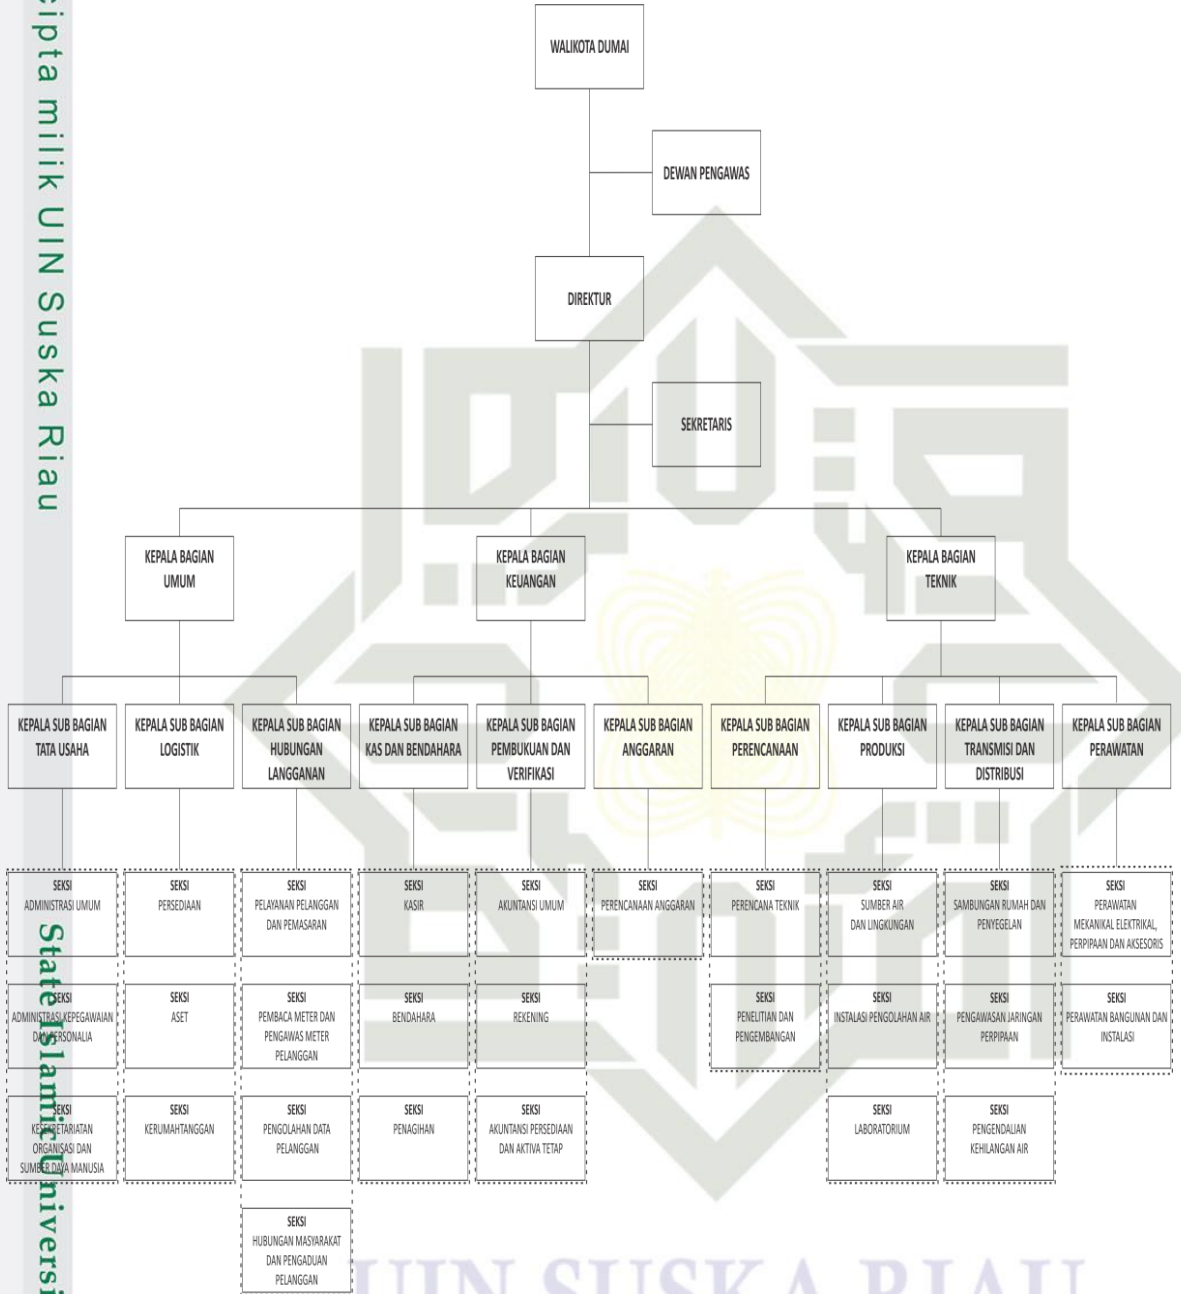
cipta milik UIN Suska Riau

WALIKOTA DUMAI

DEWAN PENGAWAS

DIREKTUR

SEKRETARIS

KEPALA BAGIAN UMUM

KEPALA BAGIAN KEUANGAN

KEPALA BAGIAN TEKNIK

KEPALA SUB BAGIAN TATA USAHA

KEPALA SUB BAGIAN LOGISTIK

KEPALA SUB BAGIAN HUBUNGAN LANGGANAN

KEPALA SUB BAGIAN KAS DAN BENDAHARA

KEPALA SUB BAGIAN PEMBUKUAN DAN VERIFIKASI

KEPALA SUB BAGIAN ANGGARAN

KEPALA SUB BAGIAN PERENCANAAN

KEPALA SUB BAGIAN PRODUKSI

KEPALA SUB BAGIAN TRANSMISI DAN DISTRIBUSI

KEPALA SUB BAGIAN PERAWATAN

SEKSI ADMINISTRASI UMUM

SEKSI ADMINISTRASI KEPEGAWAIAN DAN PERSONALIA

SEKSI KESEKRETARIATAN ORGANISASI DAN SUMBER DAYA MANUSIA

SEKSI PERSEDIAAN

SEKSI ASET

SEKSI KERUMAHTANGGAN

SEKSI PELAYANAN PELANGGAN DAN PEMASARAN

SEKSI PEMBACA METER DAN PENGAWAS METER PELANGGAN

SEKSI PENGOLAHAN DATA PELANGGAN

SEKSI HUBUNGAN MASYARAKAT DAN PENGADUAN PELANGGAN

SEKSI KASIR

SEKSI BENDAHARA

SEKSI PENAGIHAN

SEKSI AKUNTANSI UMUM

SEKSI REKENING

SEKSI AKUNTANSI PERSEDIAAN DAN AKTIVA TETAP

SEKSI PERENCANAAN ANGGARAN

SEKSI PERENCANA TEKNIK

SEKSI PENELITIAN DAN PENGEMBANGAN

SEKSI SUMBER AIR DAN LINGKUNGAN

SEKSI INSTALASI PENGOLAHAN AIR

SEKSI LABORATORIUM

SEKSI SAMBUNGAN RUMAH DAN PENYEGELAN

SEKSI PENGAWASAN JARINGAN PERPIPAAN

SEKSI PENGENDALIAN KEHILANGAN AIR

SEKSI PERAWATAN MEKANIKAL ELEKTRIKAL, PERPIPAAN DAN AKSESORIS

SEKSI PERAWATAN BANGUNAN DAN INSTALASI

State Islamic Universi

UIN SUSKA RIAU